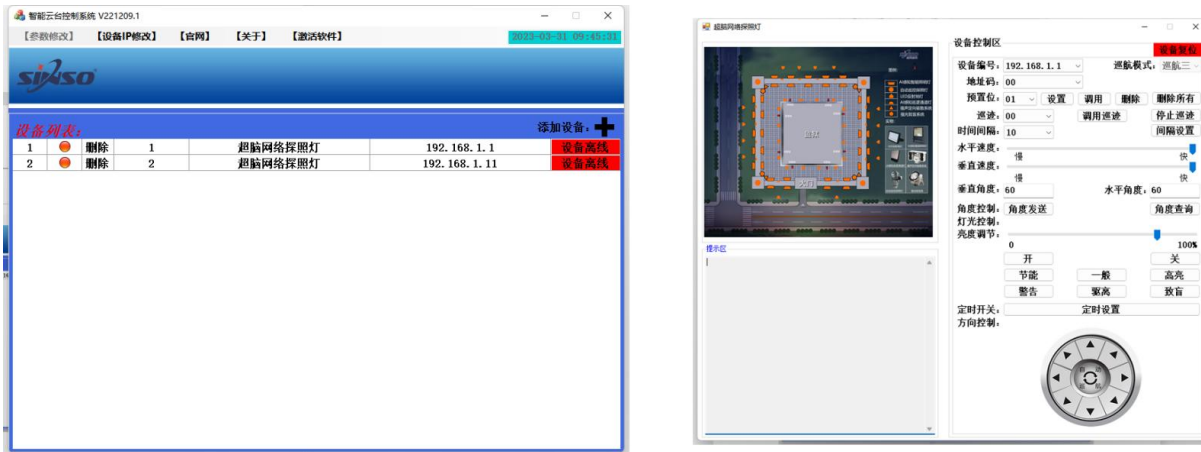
智能云台控制系统 V221209.1

【参数修改】 【设备IP修改】 【官网】 【关于】 【激活软件】

2023-03-31 09:45:31

SINSO

设备列表：

添加设备：

| 1 | 删除 | 1 | 超脑网络探照灯 | 192.168.1.1 | 设备离线 |
|---|---|---|---|---|---|
| 2 | 删除 | 2 | 超脑网络探照灯 | 192.168.1.11 | 设备离线 |

超脑网络探照灯

提示区

设备控制区

设备复位

设备编号: 192.168.1.1

巡航模式: 巡航三

地址码: 00

预置位: 01 设置 调用 删除 删除所有

巡迹: 00 调用巡迹 停止巡迹

时间间隔: 10 间隔设置

水平速度: 慢 快

垂直速度: 慢 快

垂直角度: 60 水平角度: 60

角度控制: 角度发送 角度查询

灯光控制:

亮度调节:

0 100%

开 关

节能 一般 高亮

警告 驱离 致盲

定时开关: 定时设置

方向控制:

自动